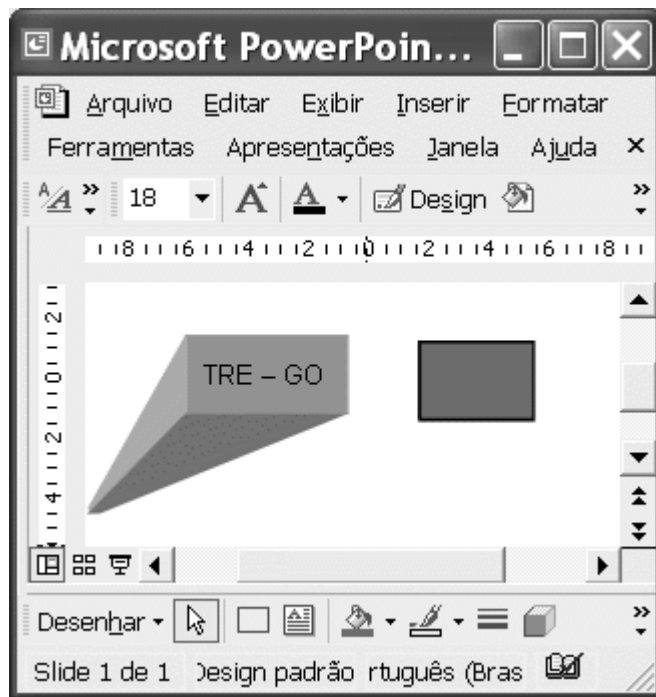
Microsoft PowerPoin...

Arquivo Editar Exibir Inserir Formatar Ferramentas Apresentações Janela Ajuda ×

18 Design

8 6 4 2 0 2 4 6 8

2 0 2 4

TRE – GO

Desenhar

Slide 1 de 1 )esign padrão rtuguês (Bras